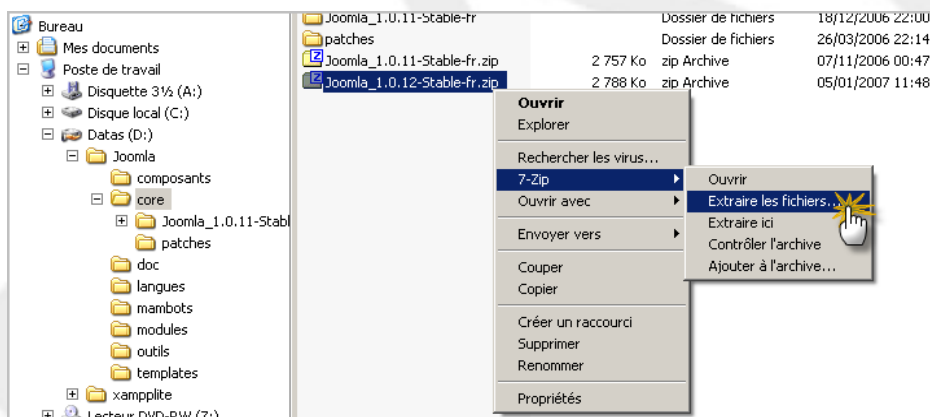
Bureau
Mes documents
Poste de travail
Disquette 3½ (A:)
Disque local (C:)
Datas (D:)
Joomla
composants
core
Joomla_1.0.11-Stabl
patches
doc
langues
mambots
modules
outils
templates
xampplite
Lecteur DVD-RW (Z:)

| | | | |
|---|---|---|---|
| Joomla_1.0.11-Stable-fr | | Dossier de fichiers | 18/12/2006 22:00 |
| patches | | Dossier de fichiers | 26/03/2006 22:14 |
| Joomla_1.0.11-Stable-fr.zip | 2 757 Ko | zip Archive | 07/11/2006 00:47 |
| Joomla_1.0.12-Stable-fr.zip | 2 788 Ko | zip Archive | 05/01/2007 11:48 |

Ouvrir
Explorer
Rechercher les virus...
7-Zip
Ouvrir avec
Envoyer vers
Couper
Copier
Créer un raccourci
Supprimer
Renommer
Propriétés

Ouvrir
Extraire les fichiers...
Extraire ici
Contrôler l'archive
Ajouter à l'archive...